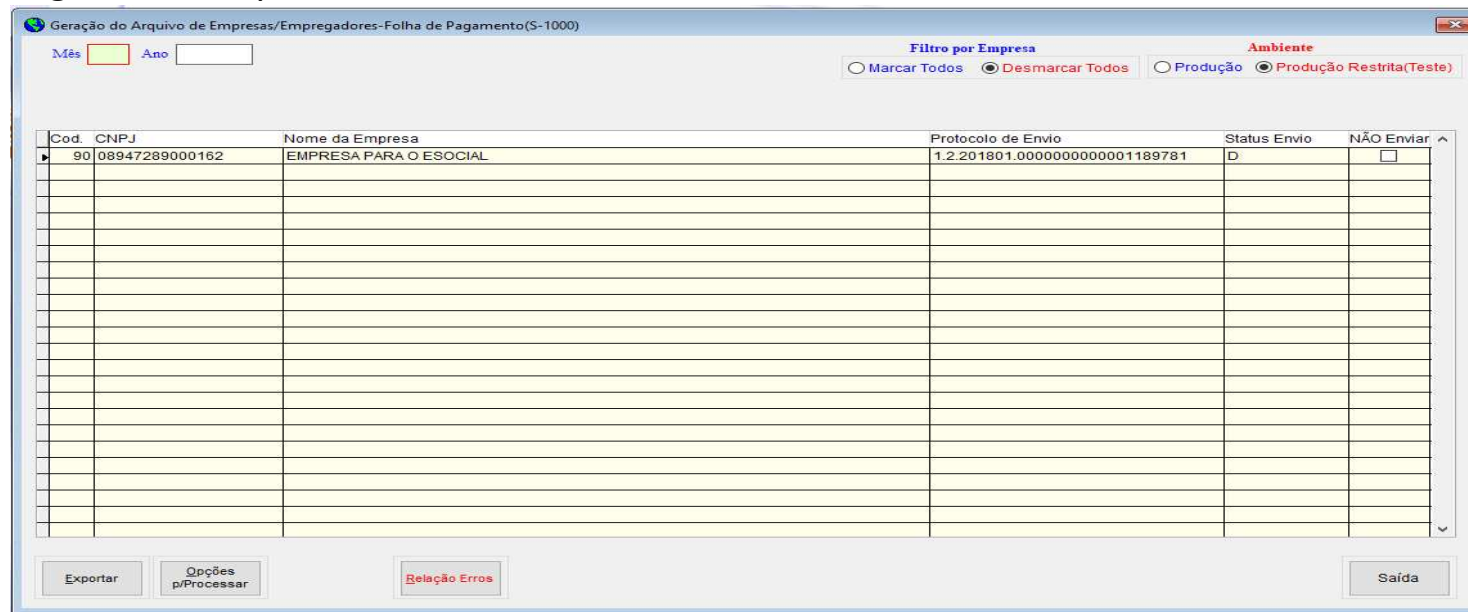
Geração do Arquivo de Empresas/Empregadores-Folha de Pagamento(S-1000)

Mês Ano

Filtro por Empresa
Marcar Todos Desmarcar Todos

Ambiente
Produção Produção Restrita(Teste)

| Cod. | CNPJ | Nome da Empresa | Protocolo de Envio | Status Envio | NÃO Enviar |
|---|---|---|---|---|---|
| 90 | 08947289000162 | EMPRESA PARA O ESOCIAL | 1.2.201801.0000000000001189781 | D | |

Exportar
Opções p/Processar
Relação Erros
Saída